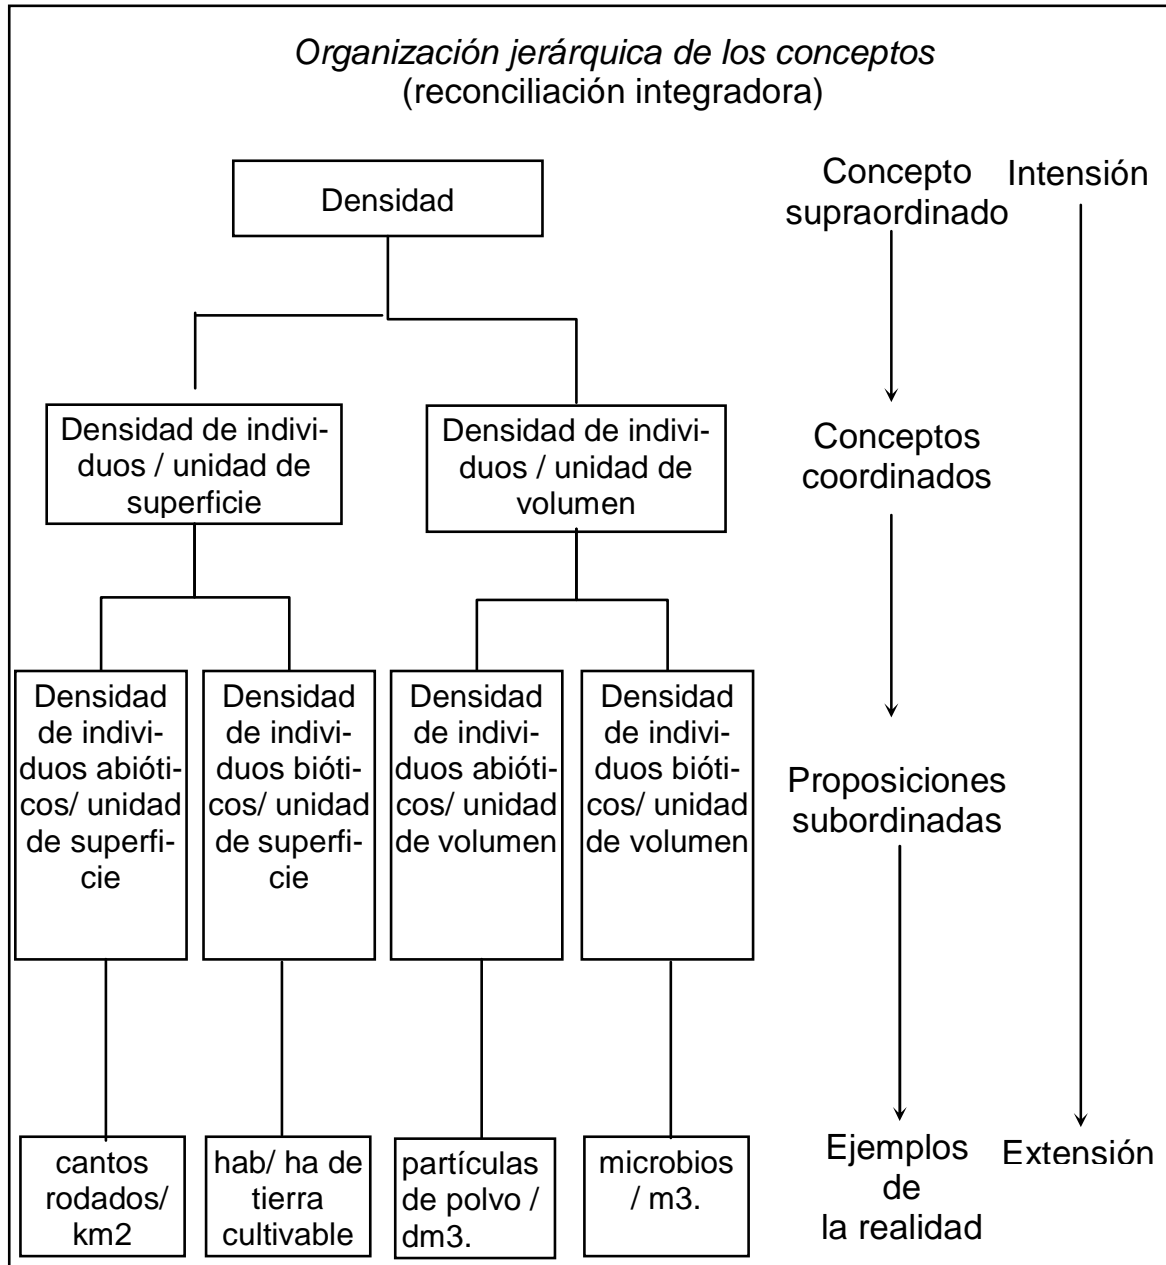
Organización jerárquica de los conceptos
(reconciliación integradora)

Densidad

Densidad de individuos / unidad de superficie

Densidad de individuos / unidad de volumen

Densidad de individuos abióticos/ unidad de superficie

Densidad de individuos bióticos/ unidad de superficie

Densidad de individuos abióticos/ unidad de volumen

Densidad de individuos bióticos/ unidad de volumen

cantos rodados/ km2

hab/ ha de tierra cultivable

partículas de polvo / dm3.

microbios / m3.

Concepto supraordinado

Conceptos coordinados

Proposiciones subordinadas

Ejemplos de la realidad

Intensión

Extensión